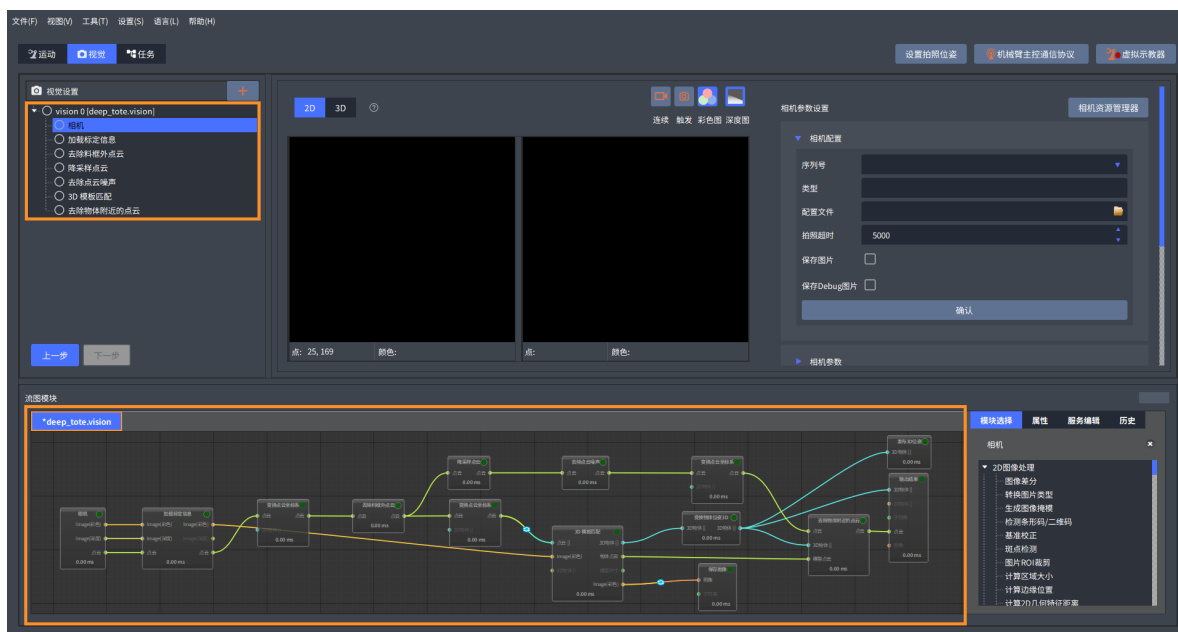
文件(F) 视图(V) 工具(T) 设置(S) 语言(L) 帮助(H)

运动 视觉 任务

设置拍照位姿 机械臂主控通信协议 虚拟示教器

视觉设置

vision 0 [deep_tote.vision]
相机
加载标定信息
去除料框外点云
降采样点云
去除点云噪声
3D 模板匹配
去除物体附近的点云

上一步 下一步

2D 3D

连续 触发 彩色图 深度图

点: 25, 169 颜色:

点: 颜色:

相机参数设置

相机资源管理器

相机配置

序列号

类型

配置文件

拍照超时 5000

保存图片

保存Debug图片

确认

相机参数

流图模块

*deep_tote.vision

模块选择 属性 服务编辑 历史

相机

2D图像处理
图像差分
转换图片类型
生成图像掩模
检测条形码/二维码
基准校正
斑点检测
图片ROI裁剪
计算区域大小
计算边缘位置
计算2D几何特征距离